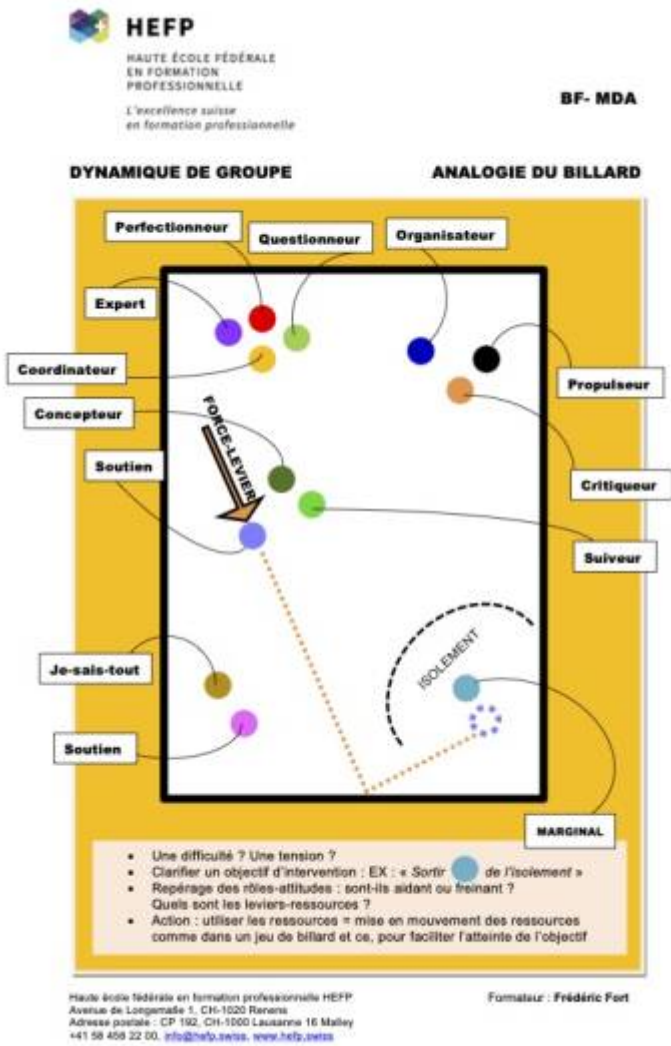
HEFP
HAUTE ÉCOLE FÉDÉRALE EN FORMATION PROFESSIONNELLE
L'excellence suisse en formation professionnelle

BF- MDA

DYNAMIQUE DE GROUPE

ANALOGIE DU BILLARD

Perfectionneur
Questionneur
Organisateur
Expert
Coordinateur
Propulseur
Concepteur
FORCE-LEVIER
Soutien
Critiqueur
Suiveur
ISOLEMENT
Je-sais-tout
Soutien
MARGINAL

• Une difficulté ? Une tension ?
• Clarifier un objectif d'intervention : EX : « Sortir de l'isolement »
• Repérage des rôles-attitudes : sont-ils aidant ou freinant ? Quels sont les leviers-ressources ?
• Action : utiliser les ressources = mise en mouvement des ressources comme dans un jeu de billard et ce, pour faciliter l'atteinte de l'objectif

Haute école fédérale en formation professionnelle HEFP
Avenue de Longemalle 1, CH-1020 Renens
Adresse postale : CP 192, CH-1000 Lausanne 16 Malley
+41 58 458 22 00, info@hefp.swiss, www.hefp.swiss

Formateur : Frédéric Fort